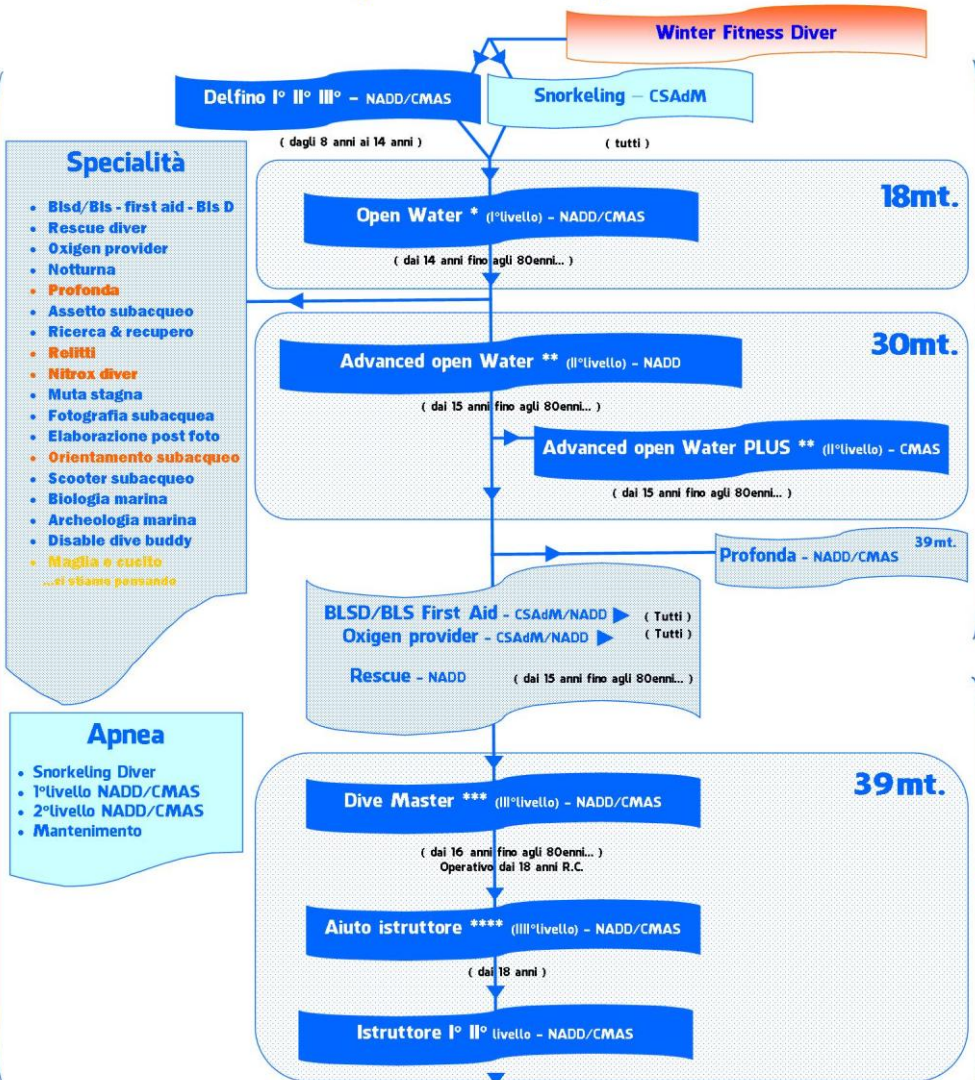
Winter Fitness Diver

Delfino I° II° III° – NADD/CMAS
( dagli 8 anni ai 14 anni )

Snorkeling – CSAdM
( tutti )

Specialità
- Blsd/Bls - first aid - Bls D
- Rescue diver
- Oxigen provider
- Notturna
- Profonda
- Assetto subacqueo
- Ricerca & recupero
- Relitti
- Nitrox diver
- Muta stagna
- Fotografia subacquea
- Elaborazione post foto
- Orientamento subacqueo
- Scooter subacqueo
- Biologia marina
- Archeologia marina
- Disable dive buddy
- Maglia e cucito
...ci stiamo pensando

18mt.

Open Water * (I°livello) - NADD/CMAS
( dai 14 anni fino agli 80enni... )

30mt.

Advanced open Water ** (II°livello) - NADD
( dai 15 anni fino agli 80enni... )

Advanced open Water PLUS ** (II°livello) - CMAS
( dai 15 anni fino agli 80enni... )

Profonda - NADD/CMAS 39mt.

BLSD/BLS First Aid - CSAdM/NADD ( Tutti )
Oxigen provider - CSAdM/NADD ( Tutti )
Rescue - NADD ( dai 15 anni fino agli 80enni... )

Apnea
- Snorkeling Diver
- 1°livello NADD/CMAS
- 2°livello NADD/CMAS
- Mantenimento

39mt.

Dive Master *** (III°livello) - NADD/CMAS
( dai 16 anni fino agli 80enni... )
Operativo dai 18 anni R.C.

Aiuto istruttore **** (IIII°livello) - NADD/CMAS
( dai 18 anni )

Istruttore I° II° livello - NADD/CMAS